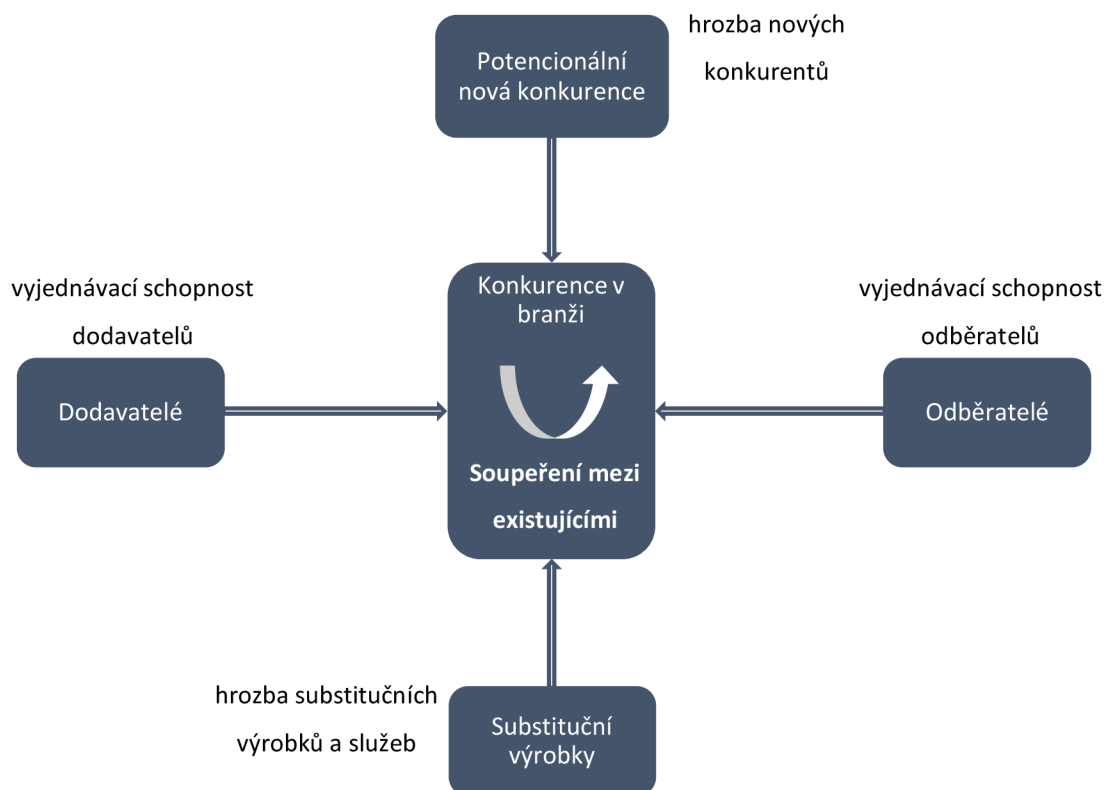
Potencionální nová konkurence

hrozba nových konkurentů

vyjednávací schopnost dodavatelů

Konkurence v branži

vyjednávací schopnost odběratelů

Dodavatelé

Odběratelé

Soupeření mezi existujícími

hrozba substitučních výrobků a služeb

Substituční výrobky